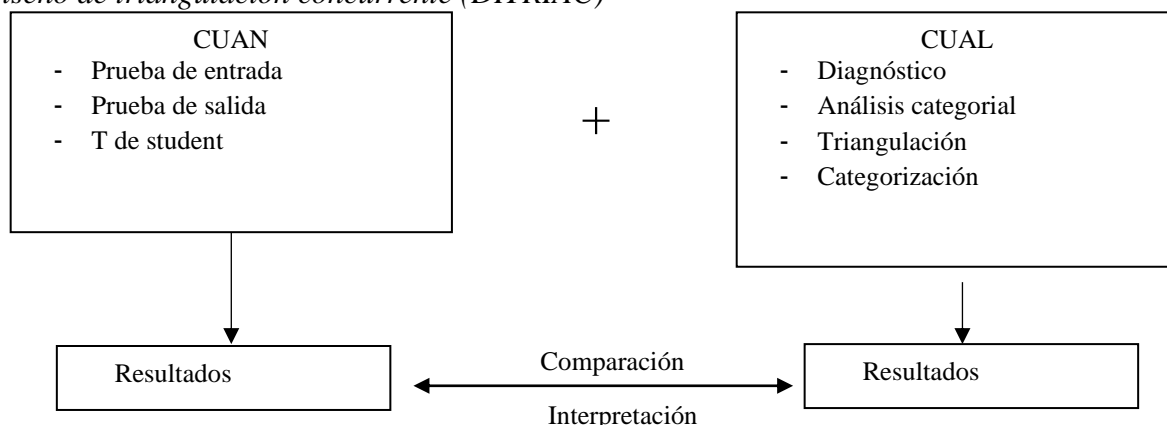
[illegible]iseño de triangulación concurrente (DITRIAC)

CUAN
- Prueba de entrada
- Prueba de salida
- T de student

+

CUAL
- Diagnóstico
- Análisis categorial
- Triangulación
- Categorización

Resultados

Comparación

Interpretación

Resultados